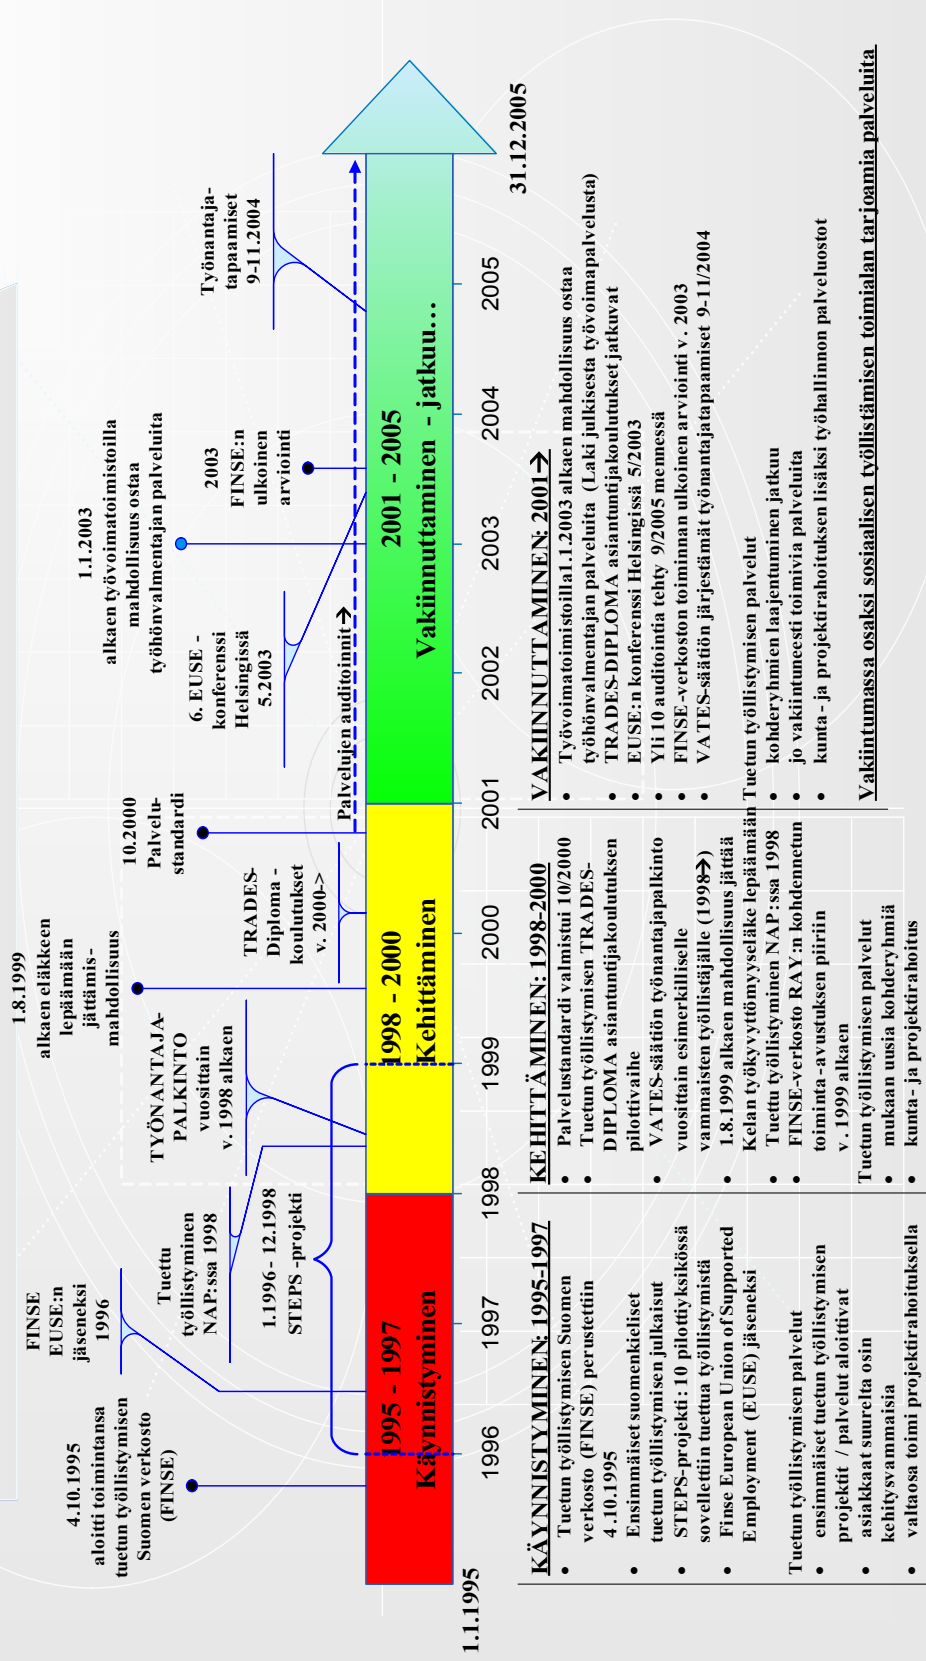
1.1.1995

1996

1997

1998

1999

2000

2001

2002

2003

2004

2005

31.12.2005

1995 - 1997 Käynnistyminen

1998 - 2000 Kehittäminen

2001 - 2005 Vakiinnuttaminen - jatkuu...

4.10.1995 aloitti toimintansa tuetun työllistymisen Suomen verkosto (FINSE)

FINSE EUSE:n jäseneksi 1996

Tuettu työllistyminen NAP:ssa 1998

1.1996 - 12.1998 STEPS -projekti

TYÖNANTAJA-PALKINTO vuosittain v. 1998 alkaen

1.8.1999 alkaen eläkkeen lepäämään jättämis-mahdollisuus

TRADES-Diploma -koulutukset v. 2000->

10.2000 Palvelu-standardi

Palvelujen auditoinnit→

6. EUSE -konferenssi Helsingissä 5.2003

1.1.2003 alkaen työvoimatoimistoilla mahdollisuus ostaa työhönvalmentajan palveluita

2003 FINSE:n ulkoinen arviointi

Työnantaja-tapaamiset 9-11.2004

KÄYNNISTYMINEN: 1995-1997
• Tuetun työllistymisen Suomen verkosto (FINSE) perustettiin 4.10.1995
• Ensimmäiset suomenkieliset tuetun työllistymisen julkaisut
• STEPS-projekti: 10 pilottiyksikössä sovellettiin tuettua työllistymistä
• Finse European Union of Supported Employment (EUSE) jäseneksi

Tuetun työllistymisen palvelut
• ensimmäiset tuetun työllistymisen projektit / palvelut aloittivat
• asiakkaat suurelta osin kehitysvammaisia
• valtaosa toimi projektirahoituksella

KEHITTÄMINEN: 1998-2000
• Palvelustandardi valmistui 10/2000
• Tuetun työllistymisen TRADES-DIPLOMA asiantuntijakoulutuksen pilottivaihe
• VATES-säätiön työnantajapalkinto vuosittain esimerkilliselle vammaisten työllistäjälle (1998→)
• 1.8.1999 alkaen mahdollisuus jättää Kelan työkyvyttömyyseläke lepäämään
• Tuettu työllistyminen NAP:ssa 1998
• FINSE-verkosto RAY:n kohdennetun toiminta-avustuksen piiriin v. 1999 alkaen

Tuetun työllistymisen palvelut
• mukaan uusia kohderyhmiä
• kunta- ja projektirahoitus

VAKIINNUTTAMINEN: 2001→
• Työvoimatoimistoilla 1.1.2003 alkaen mahdollisuus ostaa työhönvalmentajan palveluita (Laki julkisesta työvoimapalvelusta)
• TRADES-DIPLOMA asiantuntijakoulutukset jatkuvat
• EUSE:n konferenssi Helsingissä 5/2003
• Yli 10 auditointia tehty 9/2005 mennessä
• FINSE-verkoston toiminnan ulkoinen arviointi v. 2003
• VATES-säätiön järjestämät työnantajatapaamiset 9-11/2004

Tuetun työllistymisen palvelut
• kohderyhmien laajentuminen jatkuu
• jo vakiintuneesti toimivia palveluita
• kunta- ja projektirahoituksen lisäksi työhallinnon palveluostot

Vakiintumassa osaksi sosiaalisen työllistämisen toimialan tarjoamia palveluita